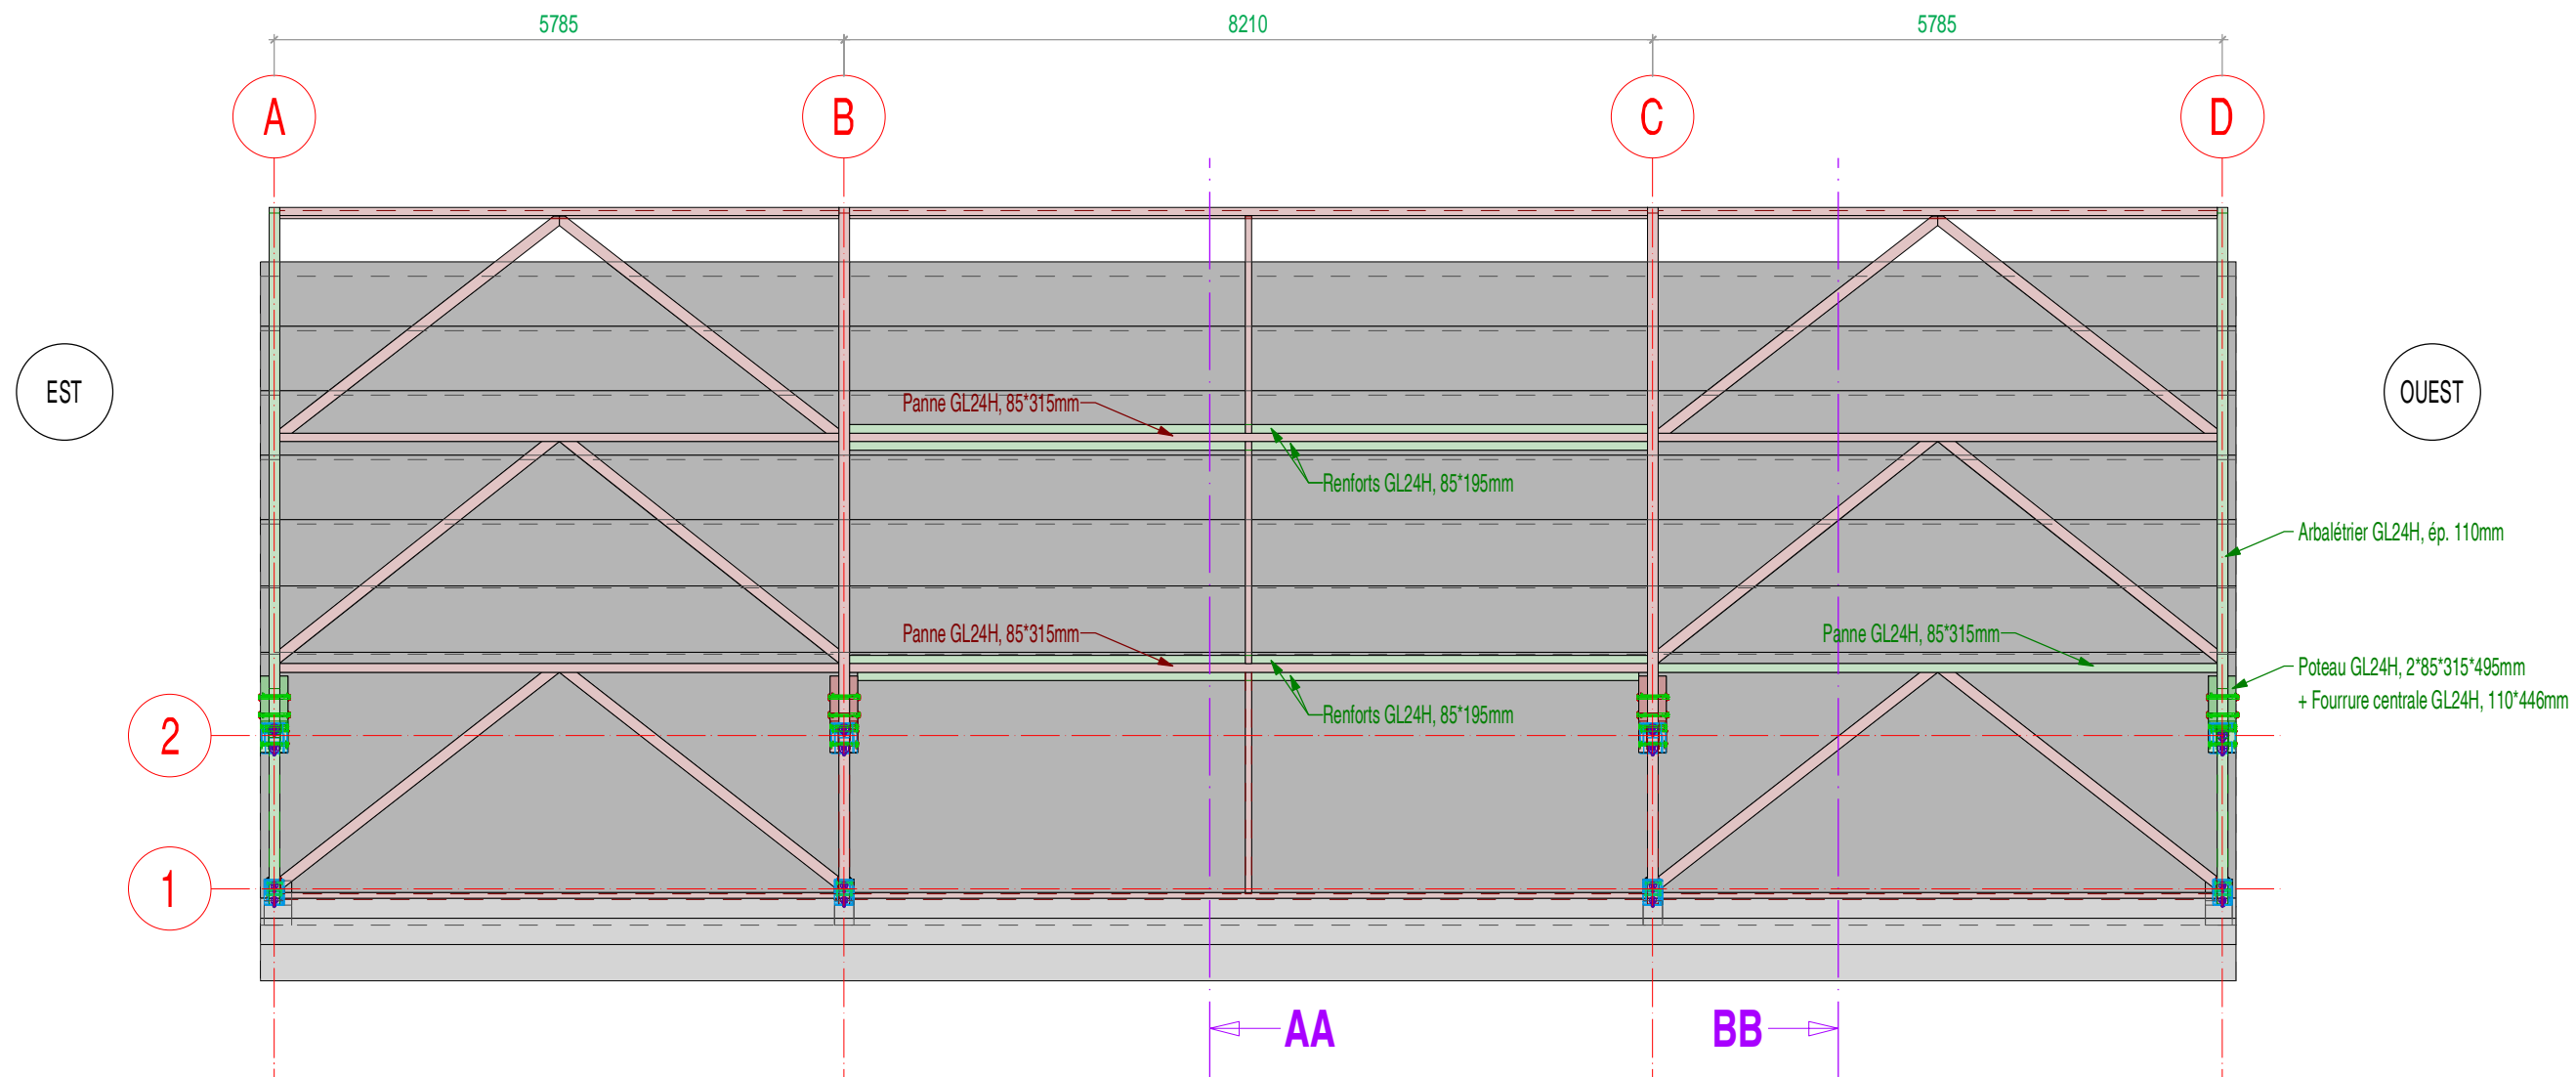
5785
8210
5785
A
B
C
D
EST
OUEST
Panne GL24H, 85*315mm
Renforts GL24H, 85*195mm
Arbalétrier GL24H, ép. 110mm
Panne GL24H, 85*315mm
Panne GL24H, 85*315mm
Poteau GL24H, 2*85*315*495mm
+ Fourrure centrale GL24H, 110*446mm
Renforts GL24H, 85*195mm
2
1
AA
BB